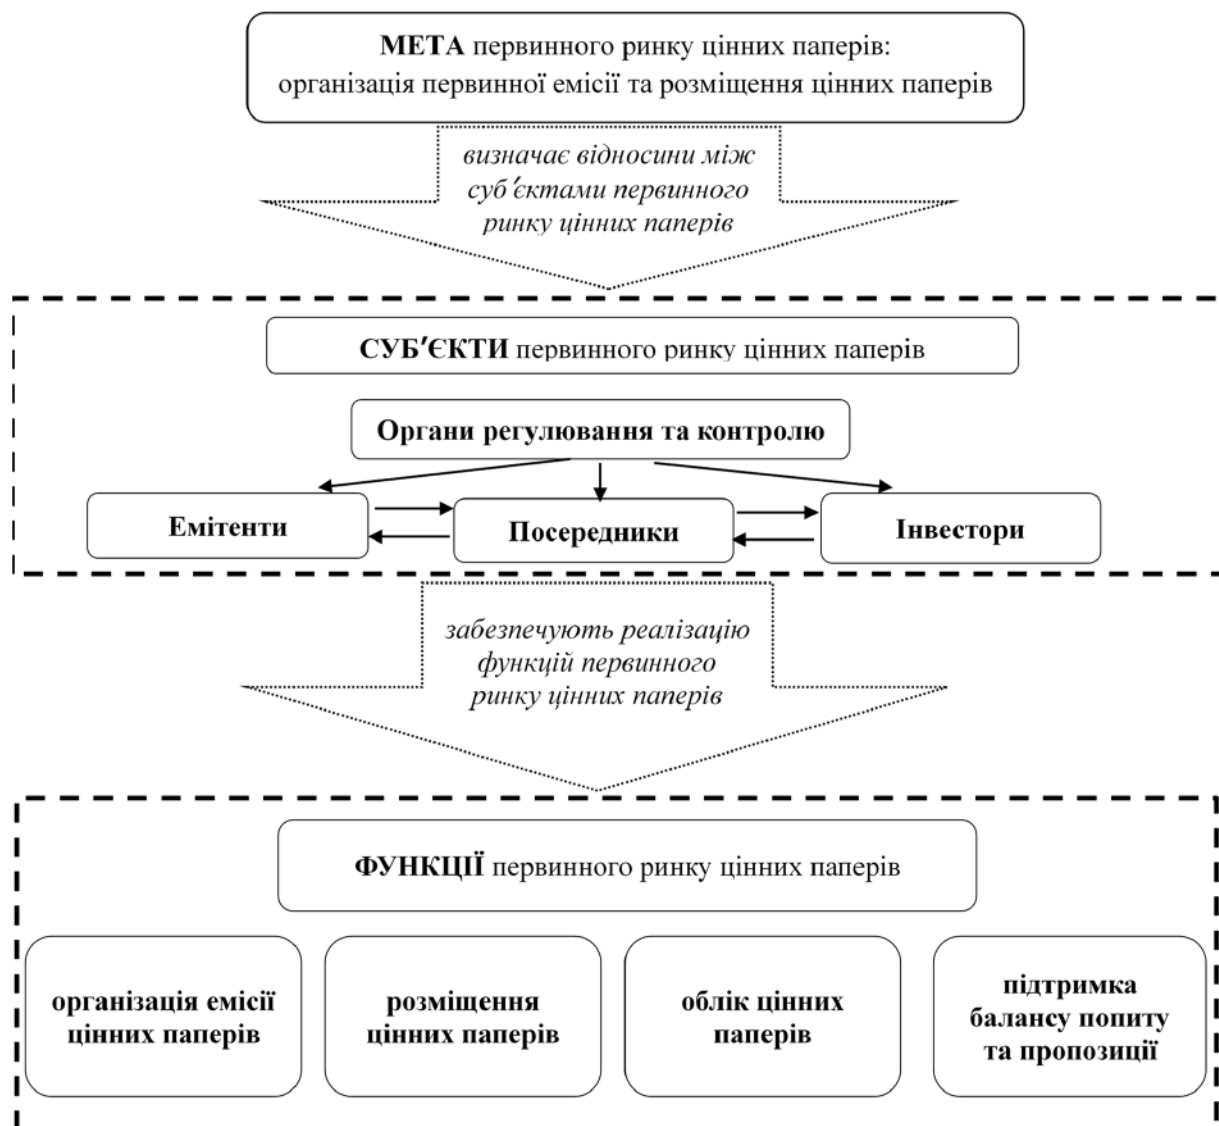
**МЕТА** первинного ринку цінних паперів: організація первинної емісії та розміщення цінних паперів

*визначає відносини між суб'єктами первинного ринку цінних паперів*

**СУБ'ЄКТИ** первинного ринку цінних паперів

**Органи регулювання та контролю**

**Емітенти**

**Посередники**

**Інвестори**

*забезпечують реалізацію функцій первинного ринку цінних паперів*

**ФУНКЦІЇ** первинного ринку цінних паперів

**організація емісії цінних паперів**

**розміщення цінних паперів**

**облік цінних паперів**

**підтримка балансу попиту та пропозиції**